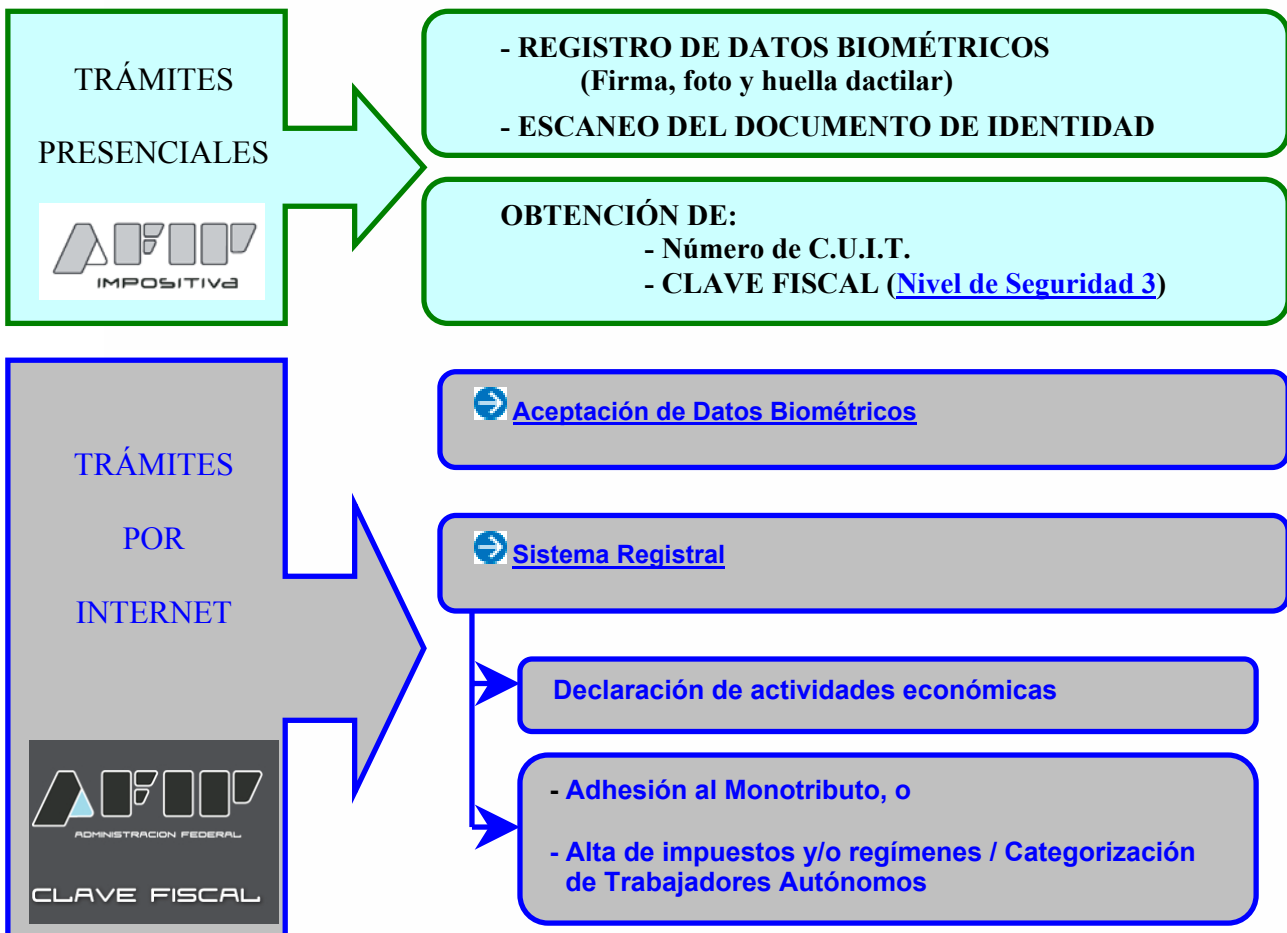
TRÁMITES

PRESENCIALES

AFIP
IMPOSITIVA

- REGISTRO DE DATOS BIOMÉTRICOS
(Firma, foto y huella dactilar)

- ESCANEO DEL DOCUMENTO DE IDENTIDAD

OBTENCIÓN DE:
- Número de C.U.I.T.
- CLAVE FISCAL (Nivel de Seguridad 3)

TRÁMITES

POR

INTERNET

AFIP
ADMINISTRACION FEDERAL
CLAVE FISCAL

Aceptación de Datos Biométricos

Sistema Registral

Declaración de actividades económicas

- Adhesión al Monotributo, o

- Alta de impuestos y/o regímenes / Categorización de Trabajadores Autónomos